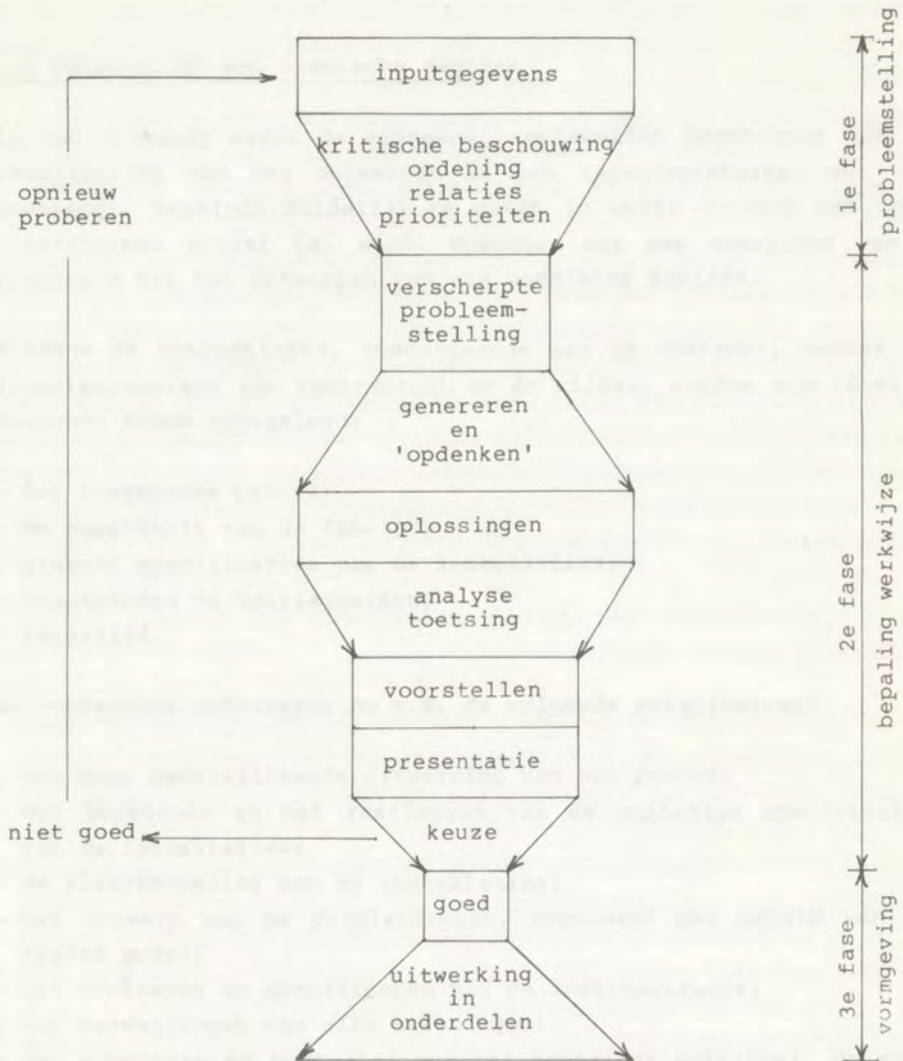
inputgegevens

kritische beschouwing
ordening
relaties
prioriteiten

verscherpte
probleem-
stelling

genereren
en
'opdenken'

oplossingen

analyse
toetsing

voorstellen

presentatie

keuze

goed

uitwerking
in
onderdelen

opnieuw
proberen

niet goed

1e fase
probleemstelling

2e fase
bepaling werkwijze

3e fase
vormgeving